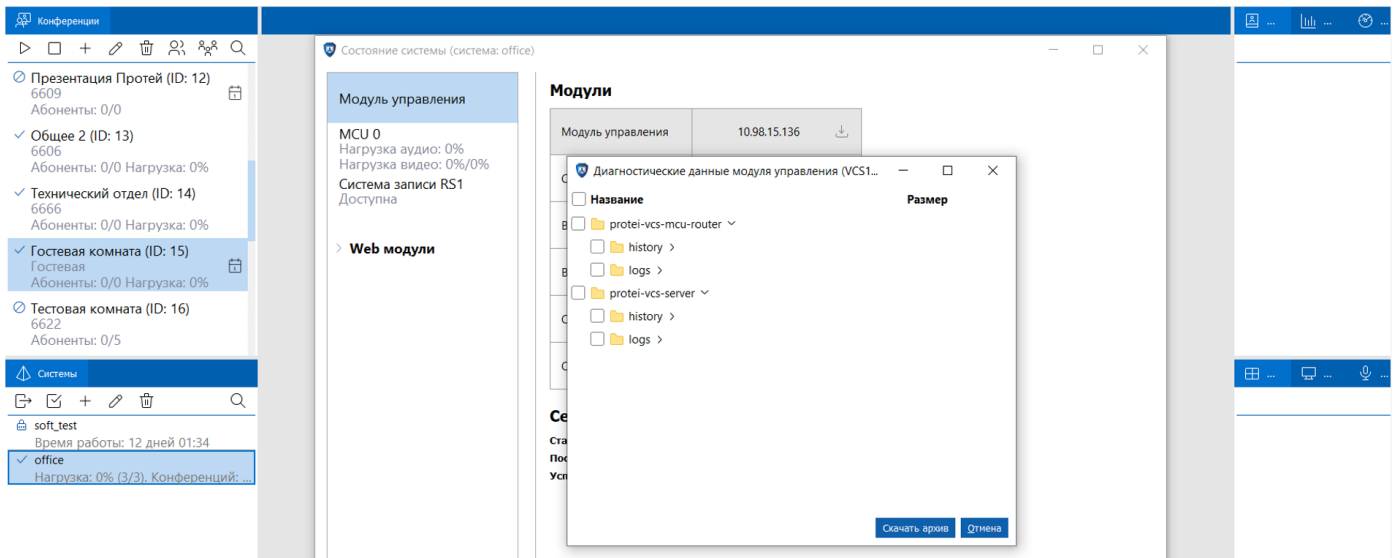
Конференции

Презентация Протей (ID: 12)
6609
Абоненты: 0/0

Общее 2 (ID: 13)
6606
Абоненты: 0/0 Нагрузка: 0%

Технический отдел (ID: 14)
6666
Абоненты: 0/0 Нагрузка: 0%

Гостевая комната (ID: 15)
Гостевая
Абоненты: 0/0 Нагрузка: 0%

Тестовая комната (ID: 16)
6622
Абоненты: 0/5

Системы

soft_test
Время работы: 12 дней 01:34

office
Нагрузка: 0% (3/3). Конференций: ...

Состояние системы (система: office)

Модуль управления

MCU 0
Нагрузка аудио: 0%
Нагрузка видео: 0%/0%

Система записи RS1
Доступна

Web модули

Модули

| Модуль управления | 10.98.15.136 |
|---|---|

Диагностические данные модуля управления (VCS1...

Название Размер
protei-vcs-mcu-router
history
logs
protei-vcs-server
history
logs

Скачать архив Отмена